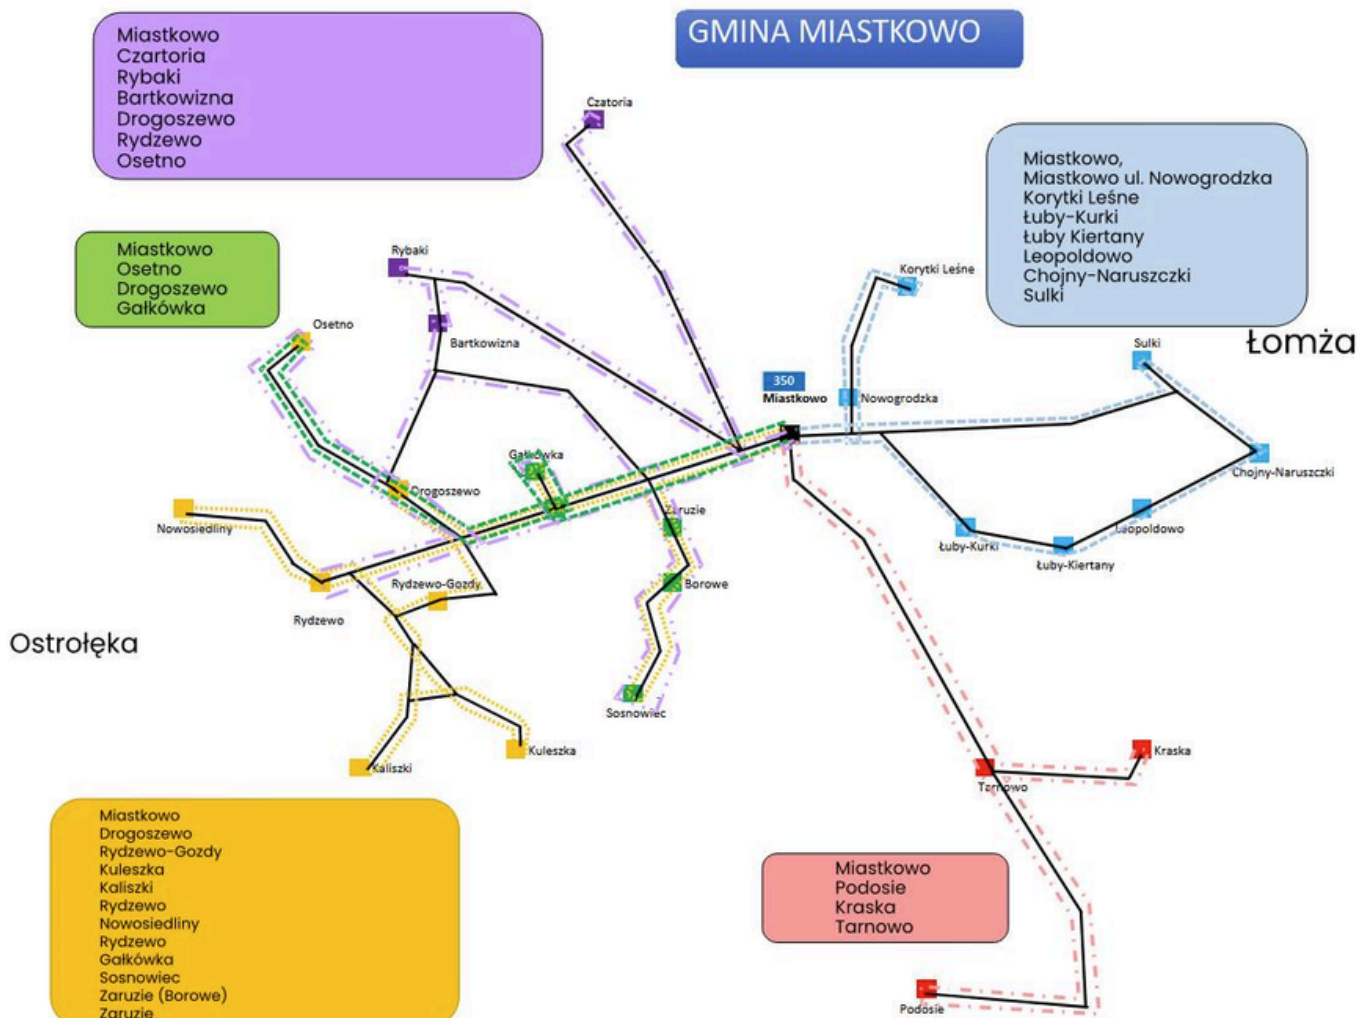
GMINA MIASTKOWO

Miastkowo
Czartoria
Rybaki
Bartkowizna
Drogoszewo
Rydzewo
Osetno

Miastkowo,
Miastkowo ul. Nowogrodzka
Korytki Leśne
Łuby-Kurki
Łuby Kiertany
Leopoldowo
Chojny-Naruszczki
Sulki

Miastkowo
Osetno
Drogoszewo
Gałkówka

Czatoria
Rybaki
Bartkowizna
Osetno
Korytki Leśne
Sulki
Łomża
350
Miastkowo
Nowogrodzka
Gałkówka
Drogoszewo
Zaruzie
Chojny-Naruszczki
Nowosiedliny
Leopoldowo
Łuby-Kurki
Łuby-Kiertany
Rydzewo-Gozdy
Borowe
Rydzewo
Ostrołęka
Sosnowiec
Kuleszka
Kraska
Kaliszki
Tarnowo

Miastkowo
Drogoszewo
Rydzewo-Gozdy
Kuleszka
Kaliszki
Rydzewo
Nowosiedliny
Rydzewo
Gałkówka
Sosnowiec
Zaruzie (Borowe)
Zaruzie

Miastkowo
Podosie
Kraska
Tarnowo

Podosie